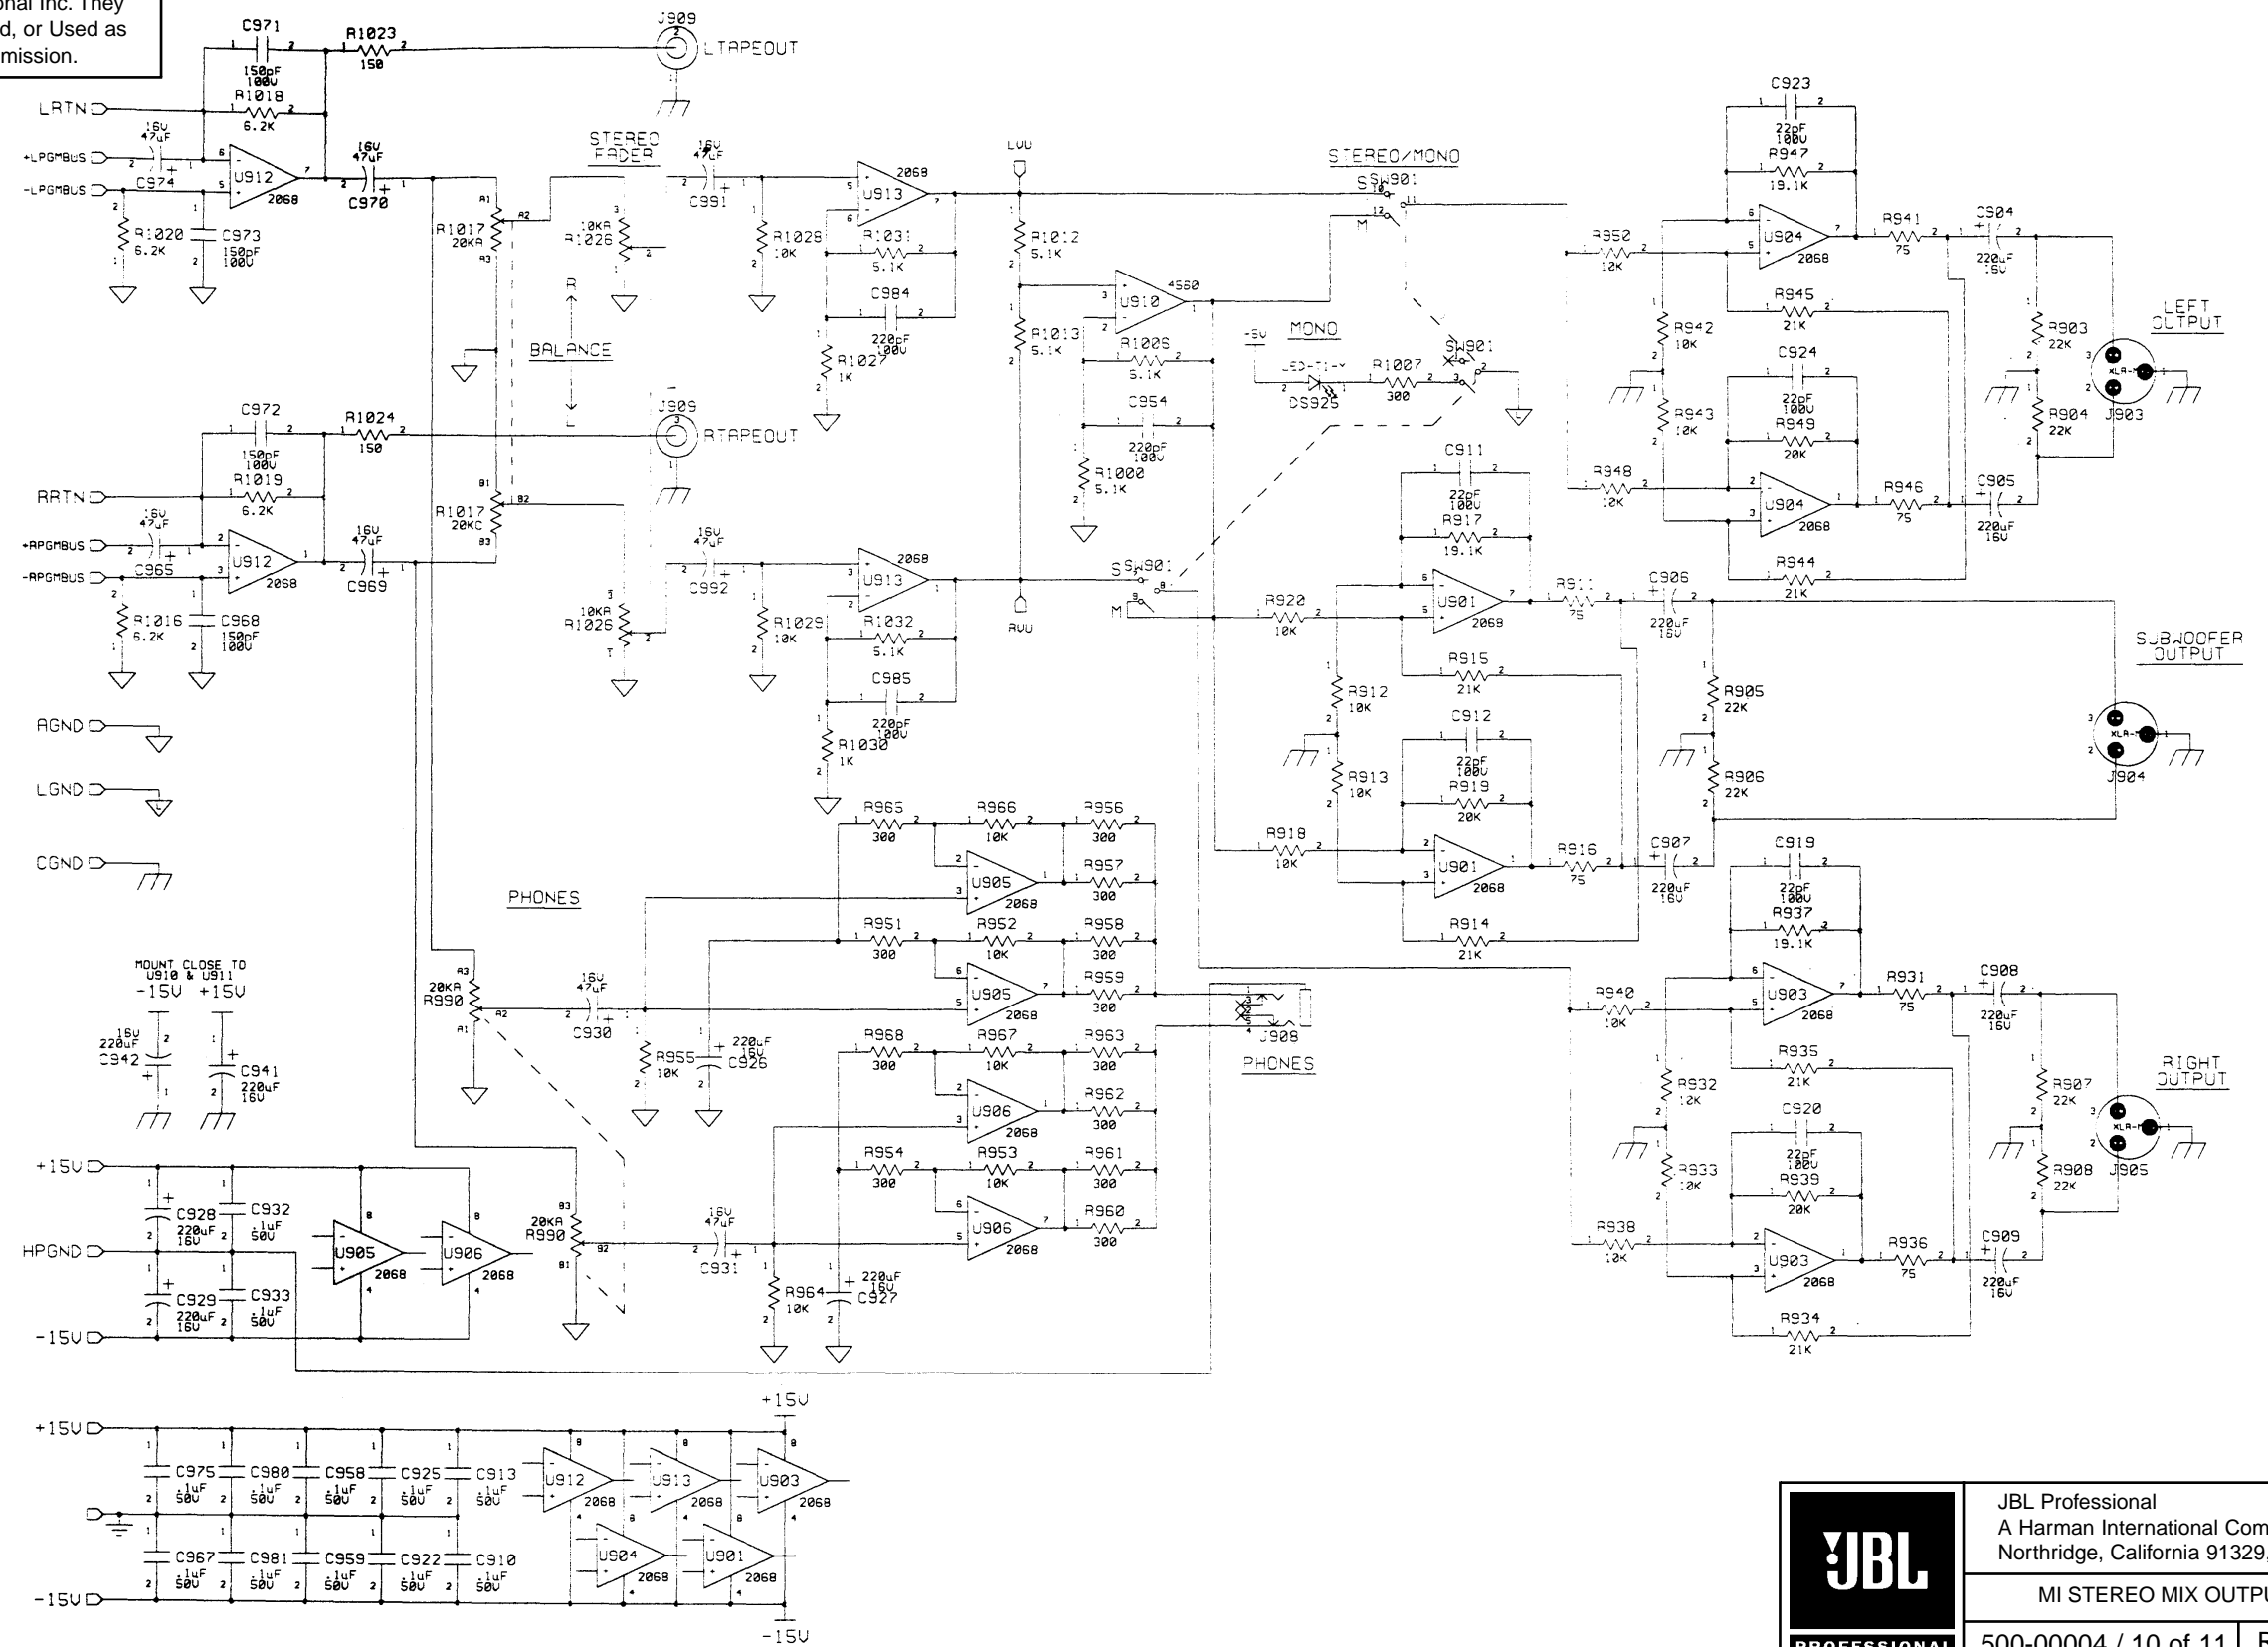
onal Inc. They d, or Used as mission.

C971 150pF 100V
R1023 150
J909 LTAPEOUT
R1018 6.2K
LRTN
16V 47uF
+LPGMBUS
-LPGMBUS
C974
U912 2068
16V 47uF C970
R1020 6.2K
C973 150pF 100V
R1017 20KA
STEREO FADER
10KA R1026
16V 47uF C991
U913 2068
R1028 10K
R1031 5.1K
C984 220pF 100V
R1027 1K
LVU
R1012 5.1K
R1013 5.1K
U910 4560
R1006 5.1K
C954 220pF 100V
R1000 5.1K
STEREO/MONO
SW901
M
MONO
-5V
LED-T1-Y
DS925
R1007 300
SW901
BALANCE
R
L
C972 150pF 100V
R1024 150
J909 RTAPEOUT
R1019 6.2K
RRTN
16V 47uF
+RPGMBUS
-RPGMBUS
C965
U912 2068
16V 47uF C969
R1016 6.2K
C968 150pF 100V
R1017 20KC
16V 47uF C992
10KA R1026
U913 2068
R1029 10K
R1032 5.1K
C985 220pF 100V
R1030 1K
RVU
SW901
M
C923 22pF 100V
R947 19.1K
R952 10K
U904 2068
R941 75
C904 220uF 16V
R945 21K
R942 10K
C924 22pF 100V
R949 20K
R943 10K
R948 10K
U904 2068
R946 75
C905 220uF 16V
R944 21K
R903 22K
R904 22K
LEFT OUTPUT
J903
C911 22pF 100V
R917 19.1K
R920 10K
U901 2068
R911 75
C906 220uF 16V
R915 21K
R912 10K
C912 22pF 100V
R919 20K
R913 10K
R918 10K
U901 2068
R916 75
C907 220uF 16V
R914 21K
R905 22K
R906 22K
SUBWOOFER OUTPUT
J904
AGND
LGND
CGND
R965 300
R966 10K
R956 300
U905 2068
R957 300
PHONES
R951 300
R952 10K
R958 300
U905 2068
R959 300
MOUNT CLOSE TO U910 & U911
-15V +15V
16V 220uF C942
C941 220uF 16V
20KA R990
16V 47uF C930
R955 10K
220uF 16V C926
R968 300
R967 10K
R963 300
U906 2068
R962 300
R954 300
R953 10K
R961 300
U906 2068
R960 300
J908
PHONES
C919 22pF 100V
R937 19.1K
R940 10K
U903 2068
R931 75
C908 220uF 16V
R935 21K
R932 10K
C920 22pF 100V
R939 20K
R933 10K
R938 10K
U903 2068
R936 75
C909 220uF 16V
R934 21K
R907 22K
R908 22K
RIGHT OUTPUT
J905
+15V
C928 220uF 16V
C932 .1uF 50V
HPGND
C929 220uF 16V
C933 .1uF 50V
-15V
U905 2068
U906 2068
20KA R990
16V 47uF C931
R964 10K
220uF 16V C927
+15V
+15V
C975 .1uF 50V
C980 .1uF 50V
C958 .1uF 50V
C925 .1uF 50V
C913 .1uF 50V
U912 2068
U913 2068
U903 2068
C967 .1uF 50V
C981 .1uF 50V
C959 .1uF 50V
C922 .1uF 50V
C910 .1uF 50V
U904 2068
U901 2068
-15V
-15V
JBL
PROFESSIONAL
JBL Professional
A Harman International Com
Northridge, California 91329,
MI STEREO MIX OUTPU
500-00004 / 10 of 11